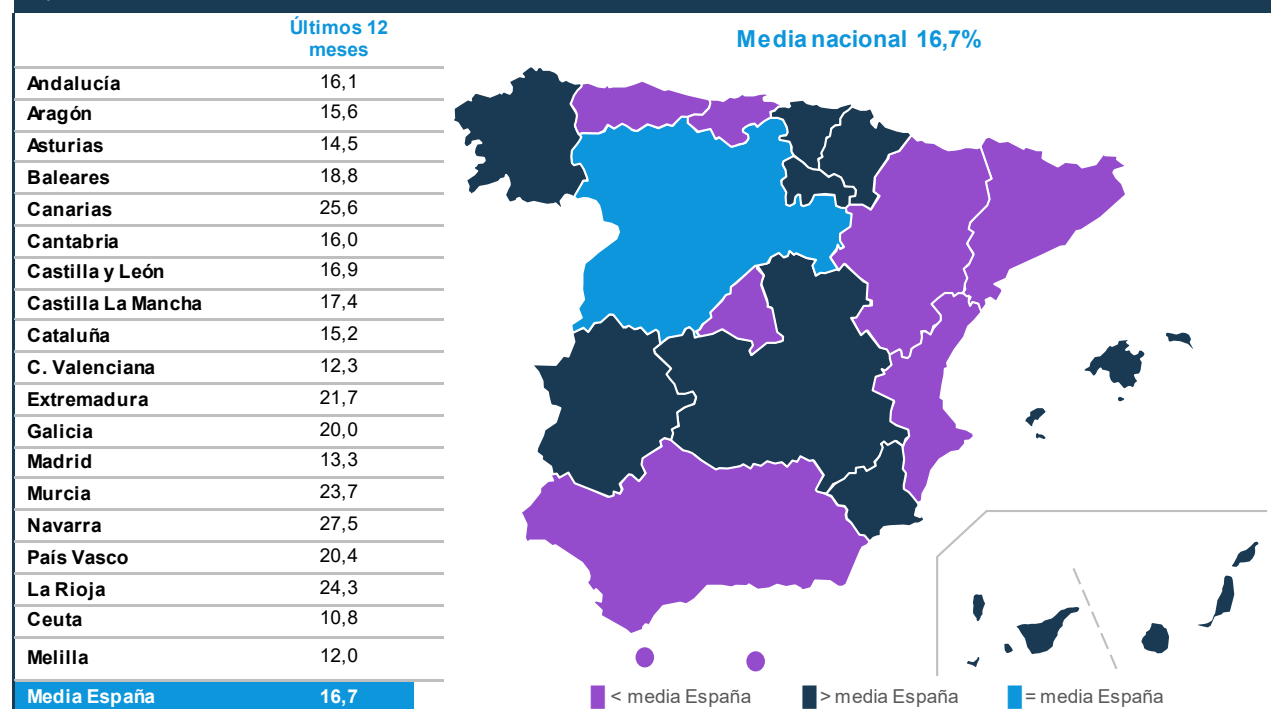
| | Últimos 12 meses |
|---|---|
| Andalucía | 16,1 |
| Aragón | 15,6 |
| Asturias | 14,5 |
| Baleares | 18,8 |
| Canarias | 25,6 |
| Cantabria | 16,0 |
| Castilla y León | 16,9 |
| Castilla La Mancha | 17,4 |
| Cataluña | 15,2 |
| C. Valenciana | 12,3 |
| Extremadura | 21,7 |
| Galicia | 20,0 |
| Madrid | 13,3 |
| Murcia | 23,7 |
| Navarra | 27,5 |
| País Vasco | 20,4 |
| La Rioja | 24,3 |
| Ceuta | 10,8 |
| Melilla | 12,0 |
| Media España | 16,7 |

Media nacional 16,7%

< media España
> media España
= media España